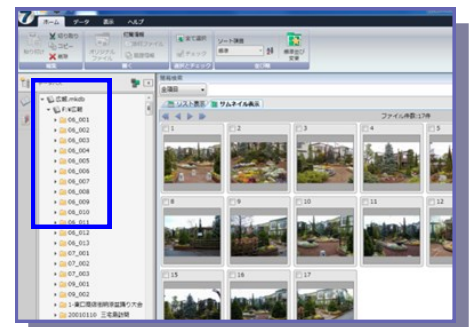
ホーム データ 表示 ヘルプ

貼り付け 切り取り コピー 削除 オリジナルファイル 印刷準備 元のファイル 全て選択 チェック ソート項目 標準 標準表示変更

情報検索
全項目
リスト表示 サムネイル表示
ファイル件数:17件

広報.mkdb
Fit広報
06_001
06_002
06_003
06_004
06_005
06_006
06_007
06_008
06_009
06_010
06_011
06_012
06_013
07_001
07_002
07_003
08_001
09_002
1-庭公園法律時英語入大会
20010110 三宅島訪問

1 2 3 4 5
8 9 10 11 12
15 16 17